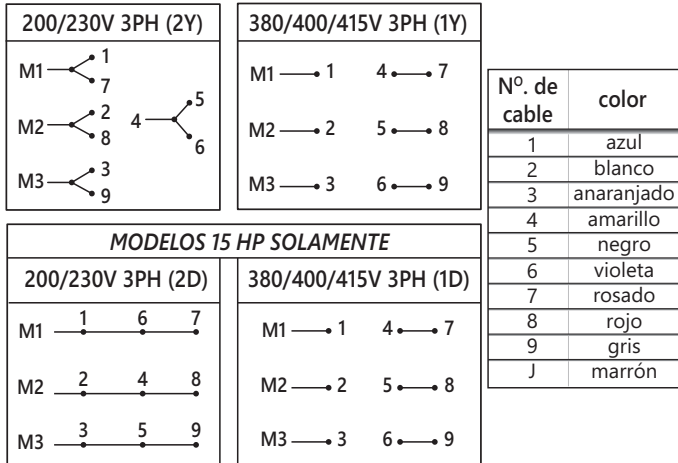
200/230V 3PH (2Y)

M1 1 7
M2 2 8
4 5 6
M3 3 9

380/400/415V 3PH (1Y)

M1 1 4 7
M2 2 5 8
M3 3 6 9

| N$^o$. de cable | color |
|---|---|
| 1 | azul |
| 2 | blanco |
| 3 | anaranjado |
| 4 | amarillo |
| 5 | negro |
| 6 | violeta |
| 7 | rosado |
| 8 | rojo |
| 9 | gris |
| J | marrón |

MODELOS 15 HP SOLAMENTE

200/230V 3PH (2D)

M1 1 6 7
M2 2 4 8
M3 3 5 9

380/400/415V 3PH (1D)

M1 1 4 7
M2 2 5 8
M3 3 6 9